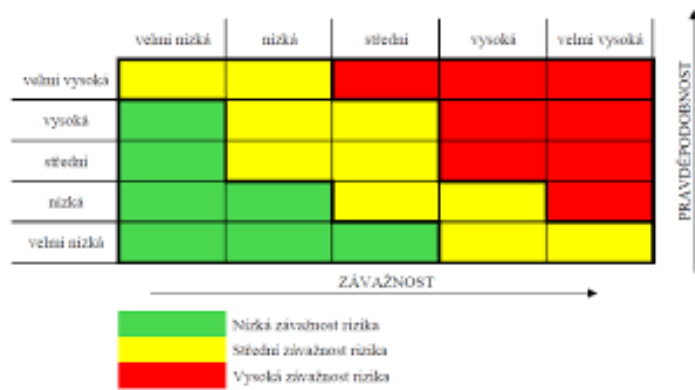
| | velmi nízká | nízká | střední | vysoká | velmi vysoká |
|---|---|---|---|---|---|
| velmi vysoká | | | | | |
| vysoká | | | | | |
| střední | | | | | |
| nízká | | | | | |
| velmi nízká | | | | | |

PRAVDĚPODOBNOST

ZÁVAŽNOST

Nízká závažnost rizika
Střední závažnost rizika
Vysoká závažnost rizika